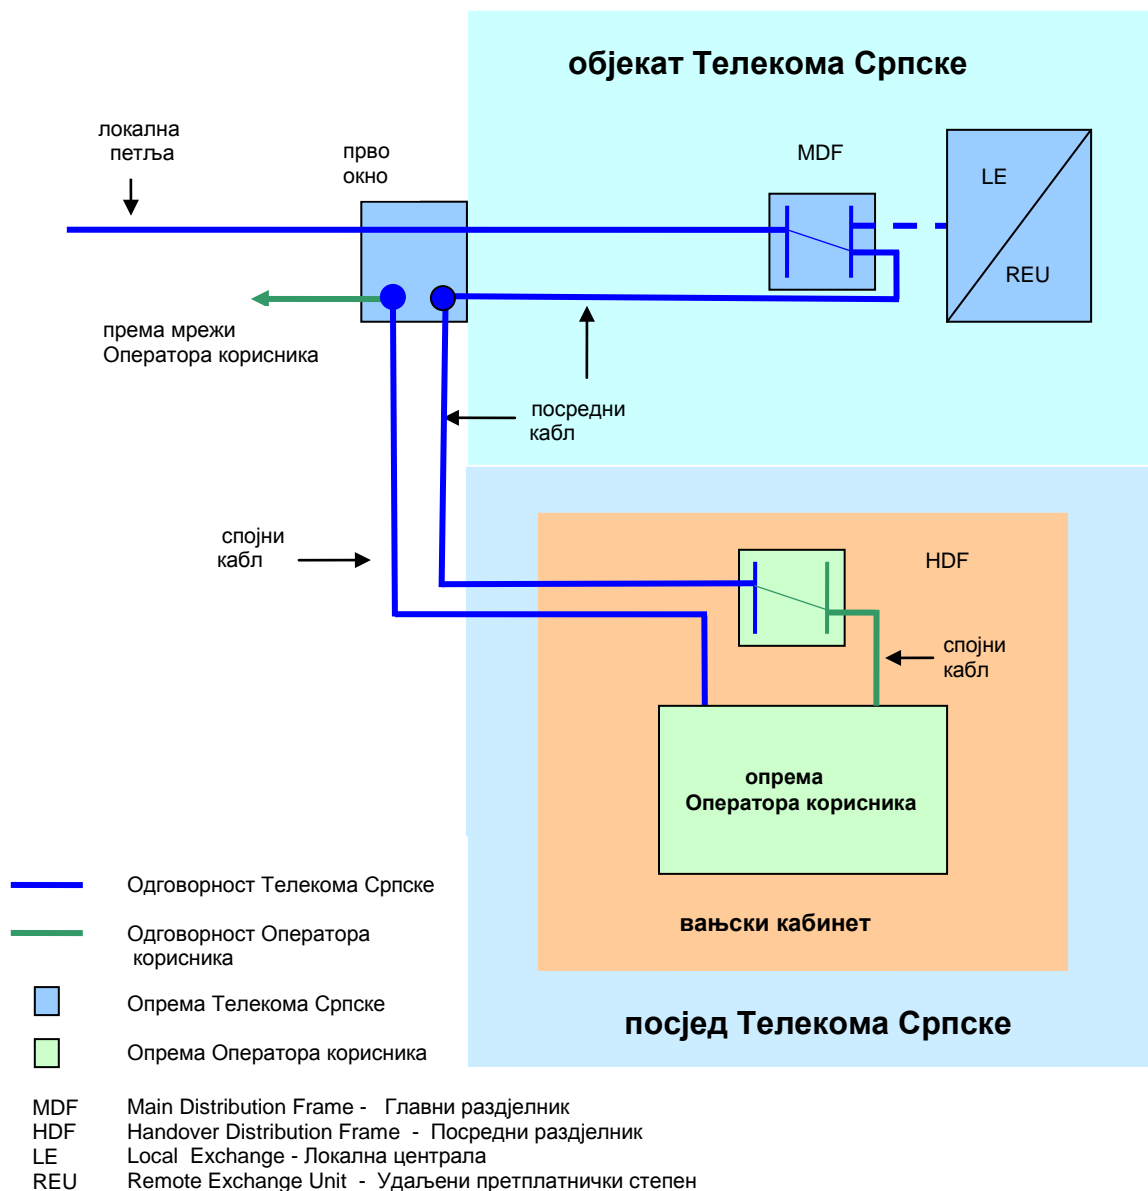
објекат Телекома Српске

локална петља

прво окно

MDF

LE

REU

према мрежи Оператора корисника

посредни кабл

спојни кабл

HDF

спојни кабл

опрема Оператора корисника

вањски кабинет

посјед Телекома Српске

Одговорност Телекома Српске

Одговорност Оператора корисника

Опрема Телекома Српске

Опрема Оператора корисника

MDF Main Distribution Frame - Главни раздјелник
HDF Handover Distribution Frame - Посредни раздјелник
LE Local Exchange - Локална централа
REU Remote Exchange Unit - Удаљени претплатнички степен